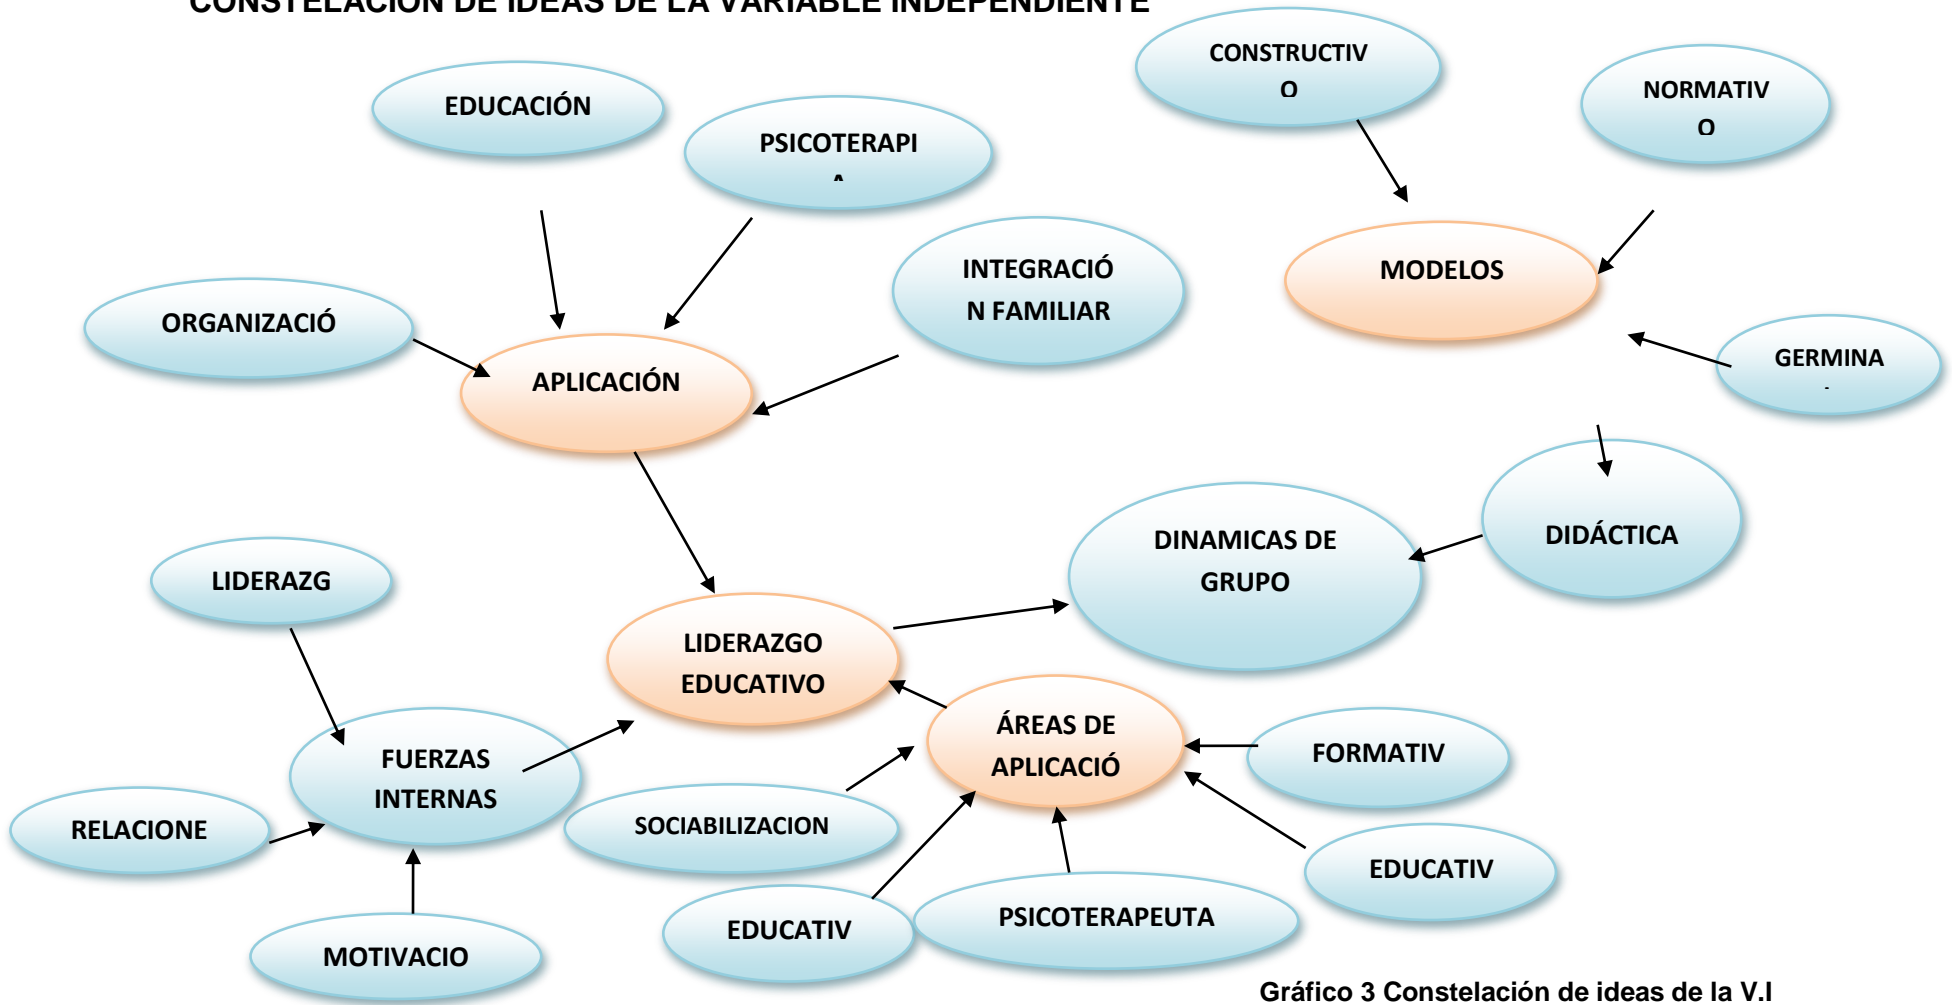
CONSTELACIÓN DE IDEAS DE LA VARIABLE INDEPENDIENTE

EDUCACIÓN

PSICOTERAPI A

CONSTRUCTIV O

NORMATIV O

MODELOS

INTEGRACIÓ N FAMILIAR

ORGANIZACIÓ

APLICACIÓN

GERMINA

DIDÁCTICA

DINAMICAS DE GRUPO

LIDERAZG

LIDERAZGO EDUCATIVO

ÁREAS DE APLICACIÓ

FORMATIV

FUERZAS INTERNAS

RELACIONE

SOCIABILIZACION

EDUCATIV

EDUCATIV

PSICOTERAPEUTA

MOTIVACIO

Gráfico 3 Constelación de ideas de la V.I